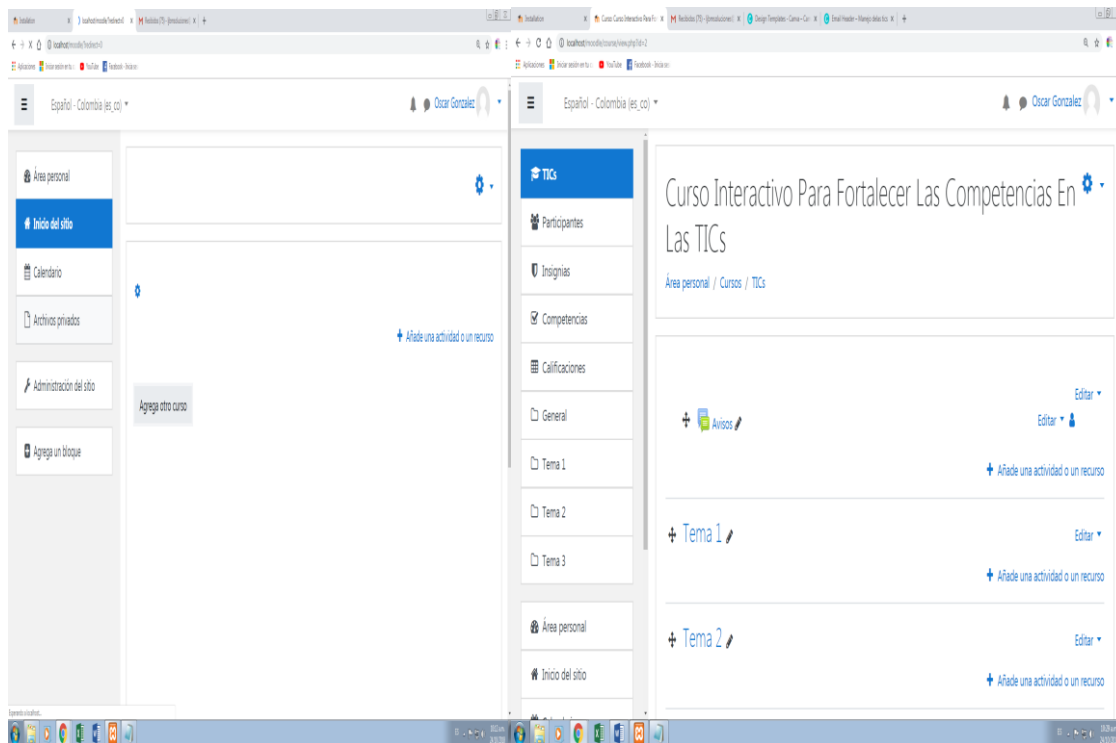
Installation | localhost/moodle/?redirect=0 | Recibidos (75) - @misoluciones

localhost/moodle/?redirect=0

Aplicaciones | Iniciar sesión en tu | YouTube | Facebook - Inicia ses

Español - Colombia (es_co)

Oscar Gonzalez

Área personal

Inicio del sitio

Calendario

Archivos privados

Administración del sitio

Agrega un bloque

Añade una actividad o un recurso

Agrega otro curso

Esperando a localhost...

Installation | Curso: Curso Interactivo Para F | Recibidos (75) - @misoluciones | Design Templates - Canva - Cr | Email Header - Manejo de las tics

localhost/moodle/course/view.php?id=2

Aplicaciones | Iniciar sesión en tu | YouTube | Facebook - Inicia ses

Español - Colombia (es_co)

Oscar Gonzalez

TICs

Participantes

Insignias

Competencias

Calificaciones

General

Tema 1

Tema 2

Tema 3

Área personal

Inicio del sitio

Curso Interactivo Para Fortalecer Las Competencias En Las TICs

Área personal / Cursos / TICs

Editar

Avisos

Editar

Añade una actividad o un recurso

Tema 1

Editar

Añade una actividad o un recurso

Tema 2

Editar

Añade una actividad o un recurso